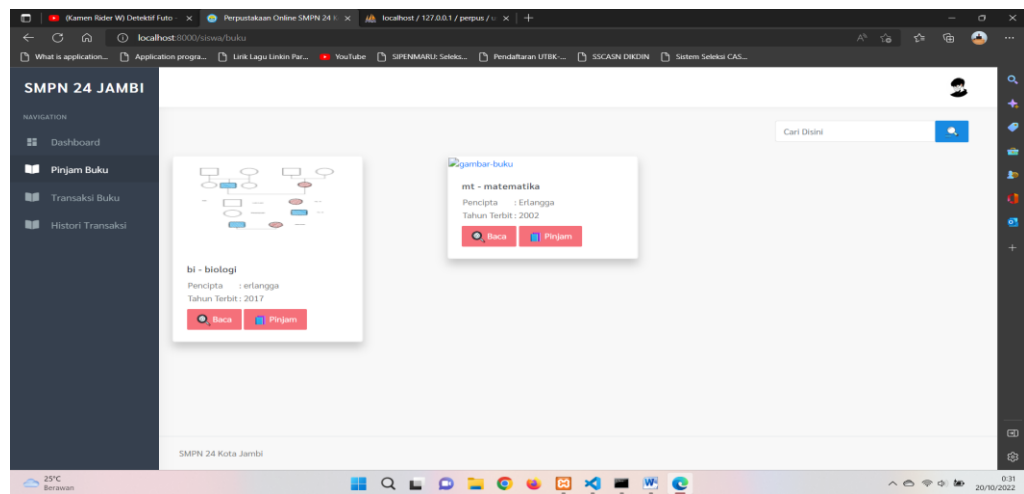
(Kamen Rider W) Detektif Futo - ×
Perpustakaan Online SMPN 24 K ×
localhost / 127.0.0.1 / perpus / ×
+

localhost:8000/siswa/buku

What is application...
Application progra...
Lirik Lagu Linkin Par...
YouTube
SIPENMARU: Seleks...
Pendaftaran UTBK-...
SSCASN DIKDIN
Sistem Seleksi CAS...

SMPN 24 JAMBI

NAVIGATION

Dashboard
Pinjam Buku
Transaksi Buku
Histori Transaksi

Cari Disini

bi - biologi
Pencipta : erlangga
Tahun Terbit : 2017
Baca
Pinjam

gambar-buku
mt - matematika
Pencipta : Erlangga
Tahun Terbit : 2002
Baca
Pinjam

SMPN 24 Kota Jambi

25°C
Berawan

0:31
20/10/2022